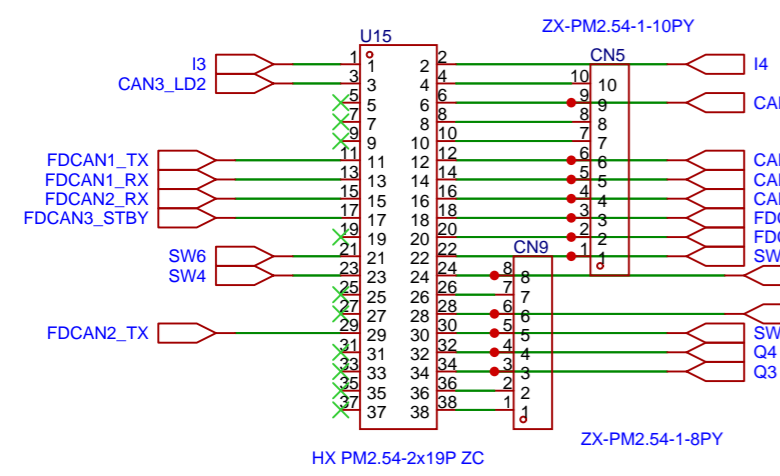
ZX-PM2.54-1-10PY

U15

CN5

I3
CAN3_LD2

FDCAN1_TX
FDCAN1_RX
FDCAN2_RX
FDCAN3_STBY

SW6
SW4

FDCAN2_TX

| 1 | 1 | 2 | 2 |
|---|---|---|---|
| 3 | 3 | 4 | 4 |
| 5 | 5 | 6 | 6 |
| 7 | 7 | 8 | 8 |
| 9 | 9 | 10 | 10 |
| 11 | 11 | 12 | 12 |
| 13 | 13 | 14 | 14 |
| 15 | 15 | 16 | 16 |
| 17 | 17 | 18 | 18 |
| 19 | 19 | 20 | 20 |
| 21 | 21 | 22 | 22 |
| 23 | 23 | 24 | 24 |
| 25 | 25 | 26 | 26 |
| 27 | 27 | 28 | 28 |
| 29 | 29 | 30 | 30 |
| 31 | 31 | 32 | 32 |
| 33 | 33 | 34 | 34 |
| 35 | 35 | 36 | 36 |
| 37 | 37 | 38 | 38 |

10 10
9 9
8 8
7 7
6 6
5 5
4 4
3 3
2 2
1 1

CN9

8 8
7 7
6 6
5 5
4 4
3 3
2 2
1 1

I4
CAI
CAI
CAI
CAI
FD(
FD(
SW
SW
Q4
Q3

HX PM2.54-2x19P ZC

ZX-PM2.54-1-8PY